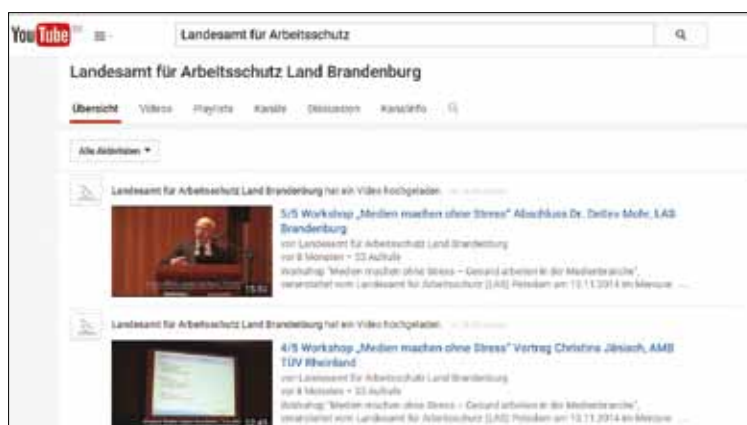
You Tube

Landesamt für Arbeitsschutz

Landesamt für Arbeitsschutz Land Brandenburg

Übersicht Videos Playlists Kanäle Diskussion Kanalinfo

Alle Aktivitäten ▾

Landesamt für Arbeitsschutz Land Brandenburg hat ein Video hochgeladen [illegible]

5/5 Workshop „Medien machen ohne Stress" Abschluss Dr. Detlev Mohr, LAS Brandenburg

von Landesamt für Arbeitsschutz Land Brandenburg
vor 8 Monaten • 33 Aufrufe
Workshop "Medien machen ohne Stress – Gesund arbeiten in der Medienbranche", veranstaltet vom Landesamt für Arbeitsschutz (LAS) Potsdam am 13.11.2014 im Mercure ...

15:02

Landesamt für Arbeitsschutz Land Brandenburg hat ein Video hochgeladen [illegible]

4/5 Workshop „Medien machen ohne Stress" Vortrag Christina Jänisch, AMD TÜV Rheinland

von Landesamt für Arbeitsschutz Land Brandenburg
vor 8 Monaten • 33 Aufrufe
Workshop "Medien machen ohne Stress – Gesund arbeiten in der Medienbranche", veranstaltet vom Landesamt für Arbeitsschutz (LAS) Potsdam am 13.11.2014 im Mercure ...

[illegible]